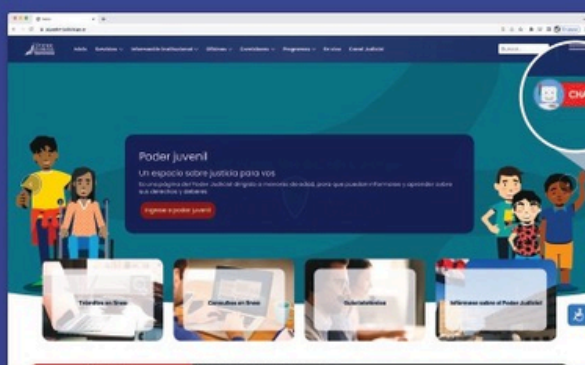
Inicio Servicios Información Institucional Oficinas Comisiones Programas En vivo Canal Judicial

Buscar...

CHA

Poder juvenil

Un espacio sobre justicia para vos

Es una página del Poder Judicial dirigida a menores de edad, para que puedan informarse y aprender sobre sus derechos y deberes.

Ingresar a poder juvenil

Trámites en línea

Consultas en línea

Guía telefónica

Infórmese sobre el Poder Judicial